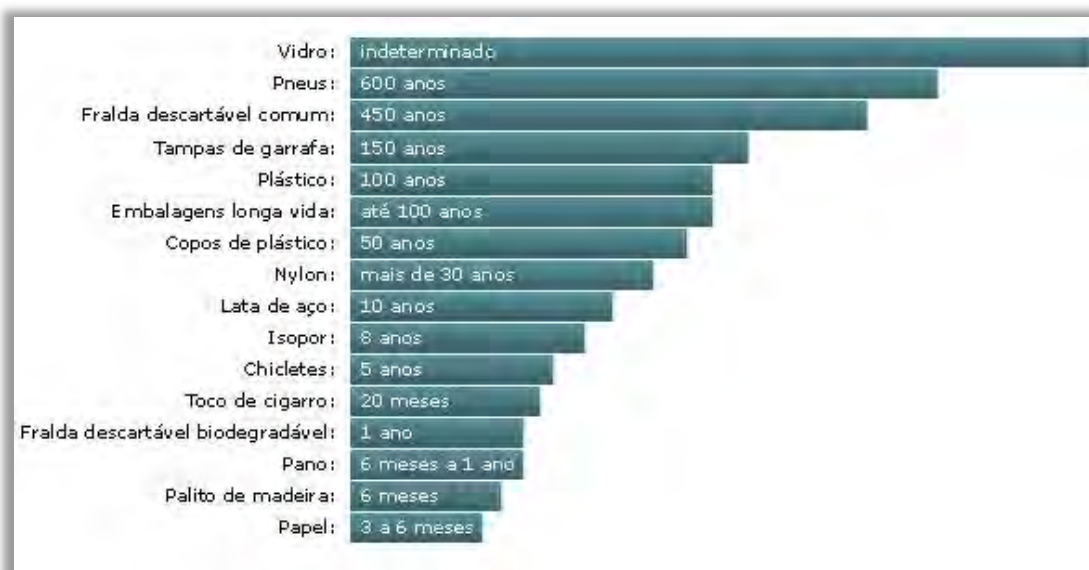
Vidro: indeterminado
Pneus: 600 anos
Fralda descartável comum: 450 anos
Tampas de garrafa: 150 anos
Plástico: 100 anos
Embalagens longa vida: até 100 anos
Copos de plástico: 50 anos
Nylon: mais de 30 anos
Lata de aço: 10 anos
Isopor: 8 anos
Chicletes: 5 anos
Toco de cigarro: 20 meses
Fralda descartável biodegradável: 1 ano
Pano: 6 meses a 1 ano
Palito de madeira: 6 meses
Papel: 3 a 6 meses